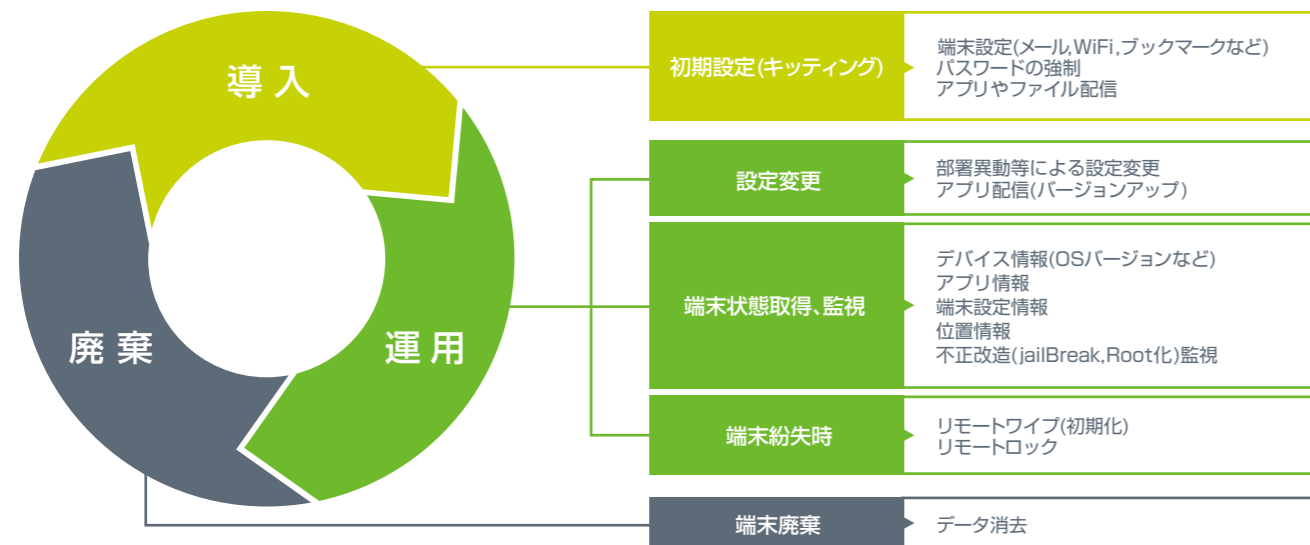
導入

運用

廃棄

| 初期設定(キッティング) | 端末設定(メール,WiFi,ブックマークなど)<br>パスワードの強制<br>アプリやファイル配信 |
|---|---|
| 設定変更 | 部署異動等による設定変更<br>アプリ配信(バージョンアップ) |
| 端末状態取得、監視 | デバイス情報(OSバージョンなど)<br>アプリ情報<br>端末設定情報<br>位置情報<br>不正改造(jailBreak,Root化)監視 |
| 端末紛失時 | リモートワイプ(初期化)<br>リモートロック |
| 端末廃棄 | データ消去 |